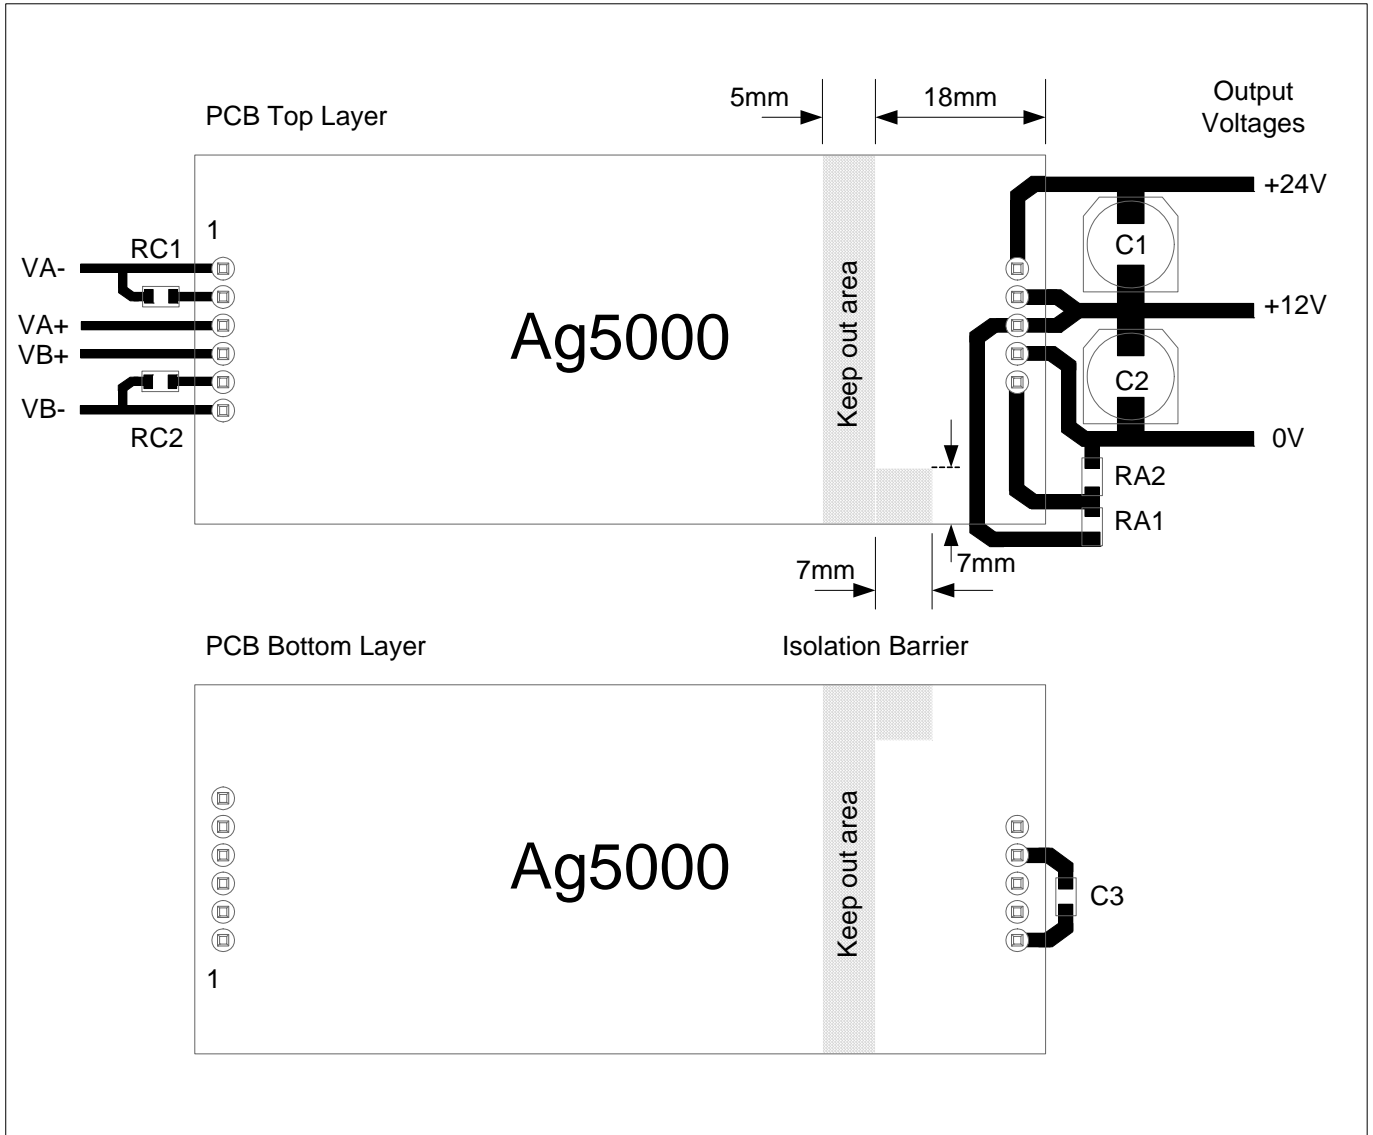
PCB Top Layer

5mm

18mm

Output Voltages

+24V

1

RC1

VA-

C1

Keep out area

+12V

VA+

Ag5000

VB+

C2

VB-

RC2

0V

RA2

RA1

7mm

7mm

PCB Bottom Layer

Isolation Barrier

Keep out area

Ag5000

C3

1